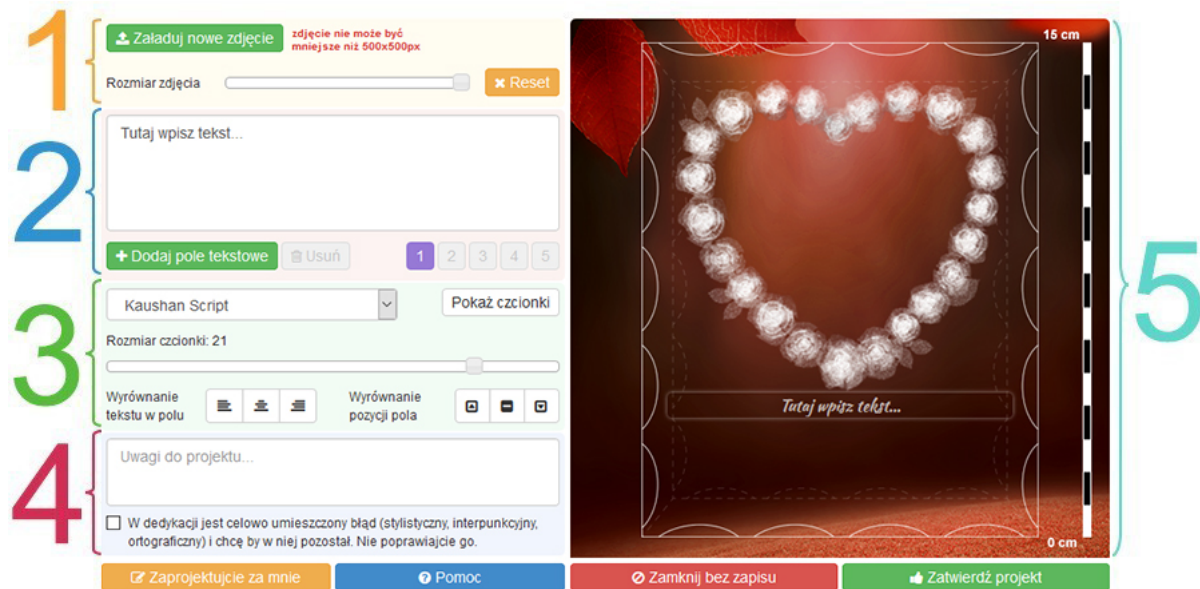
1

Załaduj nowe zdjęcie

zdjęcie nie może być mniejsze niż 500x500px

Rozmiar zdjęcia

Reset

2

Tutaj wpisz tekst...

+ Dodaj pole tekstowe

Usuń

1 2 3 4 5

3

Kaushan Script

Pokaż czcionki

Rozmiar czcionki: 21

Wyrównanie tekstu w polu

Wyrównanie pozycji pola

4

Uwagi do projektu...

W dedykacji jest celowo umieszczony błąd (stylistyczny, interpunkcyjny, ortograficzny) i chcę by w niej pozostał. Nie poprawiajcie go.

15 cm

Tutaj wpisz tekst...

0 cm

5

Zaprojektujcie za mnie

Pomoc

Zamknij bez zapisu

Zatwierdź projekt